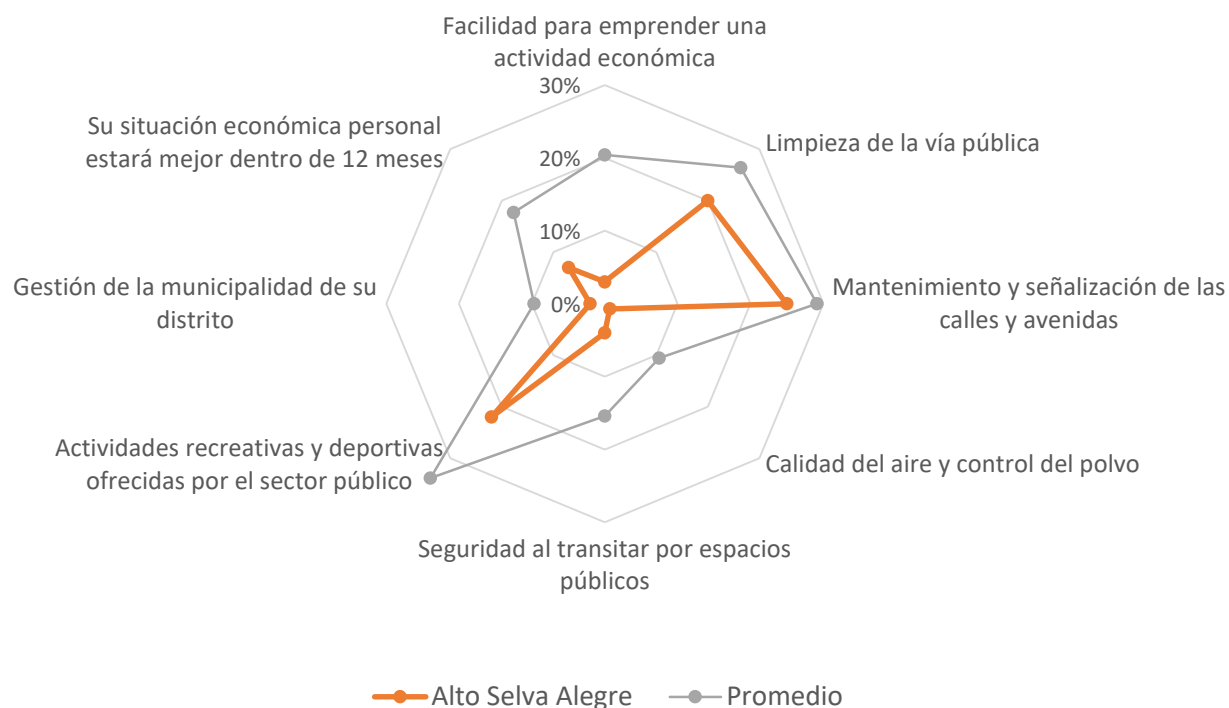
Facilidad para emprender una actividad económica

30%

20%

10%

0%

Limpieza de la vía pública

Mantenimiento y señalización de las calles y avenidas

Calidad del aire y control del polvo

Seguridad al transitar por espacios públicos

Actividades recreativas y deportivas ofrecidas por el sector público

Gestión de la municipalidad de su distrito

Su situación económica personal estará mejor dentro de 12 meses

Alto Selva Alegre — Promedio